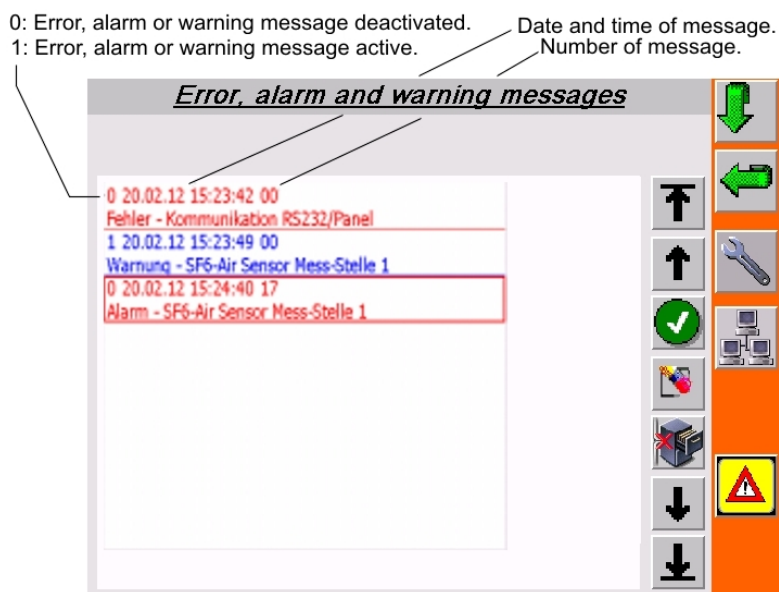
0: Error, alarm or warning message deactivated.
1: Error, alarm or warning message active.

Date and time of message.
Number of message.

Error, alarm and warning messages

0 20.02.12 15:23:42 00
Fehler - Kommunikation RS232/Panel
1 20.02.12 15:23:49 00
Warnung - SF6-Air Sensor Mess-Stelle 1
0 20.02.12 15:24:40 17
Alarm - SF6-Air Sensor Mess-Stelle 1